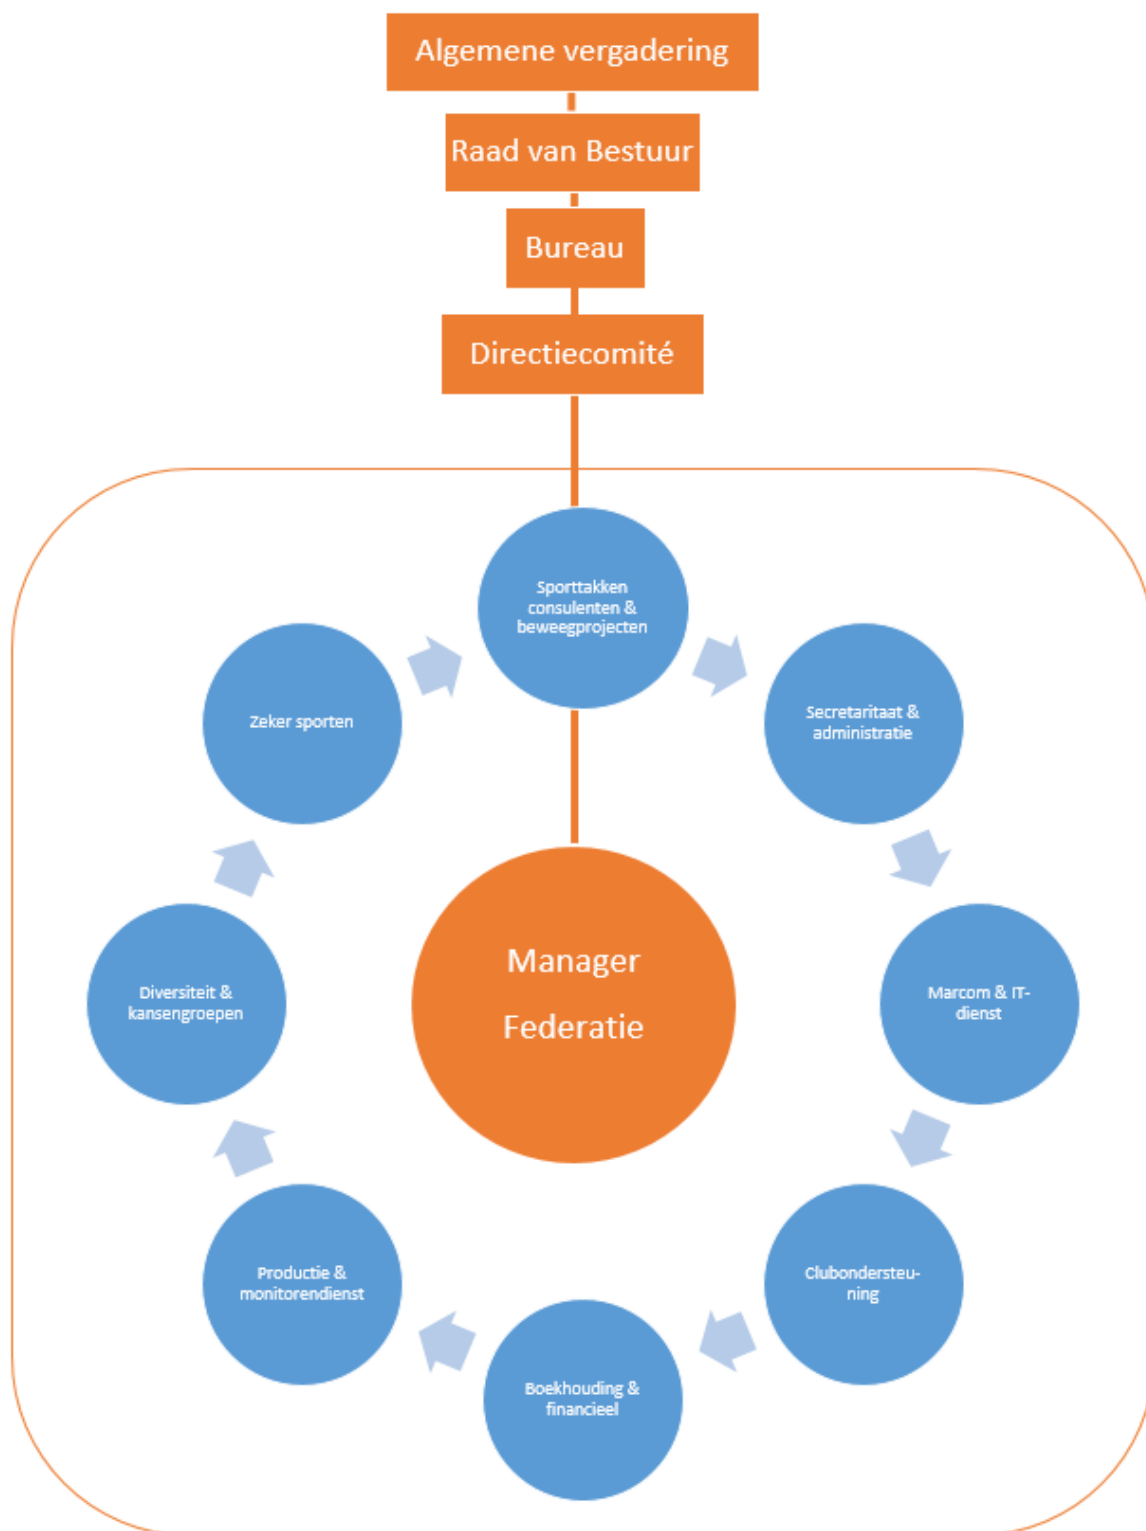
Algemene vergadering

Raad van Bestuur

Bureau

Directiecomité

Sporttakken consulenten & beweegprojecten

Secretaritaat & administratie

Marcom & IT-dienst

Clubondersteuning

Boekhouding & financieel

Productie & monitorendienst

Diversiteit & kansengroepen

Zeker sporten

Manager Federatie